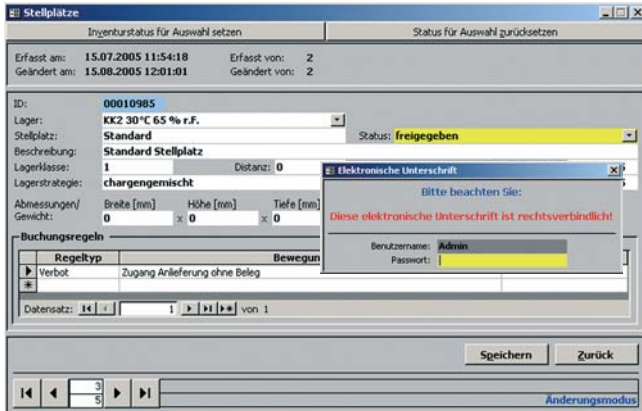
Stellplätze

Inventurstatus für Auswahl setzen

Status für Auswahl zurücksetzen

Erfasst am: 15.07.2005 11:54:18
Erfasst von: 2
Geändert am: 15.08.2005 12:01:01
Geändert von: 2

ID: 00010985
Lager: KK2 30°C 65 % r.F.
Stellplatz: Standard
Status: freigegeben
Beschreibung: Standard Stellplatz
Lagerklasse: 1
Distanz: 0
Lagerstrategie: chargengemischt
Abmessungen/ Gewicht:
Breite [mm] 0
x Höhe [mm] 0
x Tiefe [mm]

Buchungsregeln

| Regeltyp | Bewegun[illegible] |
|---|---|
| Verbot | Zugang Anlieferung ohne Beleg |
| | |

Datensatz: 1 von 1

Elektronische Unterschrift

Bitte beachten Sie:

Diese elektronische Unterschrift ist rechtsverbindlich!

Benutzername: Admin
Passwort:

Speichern
Zurück

3
5

Änderungsmodus